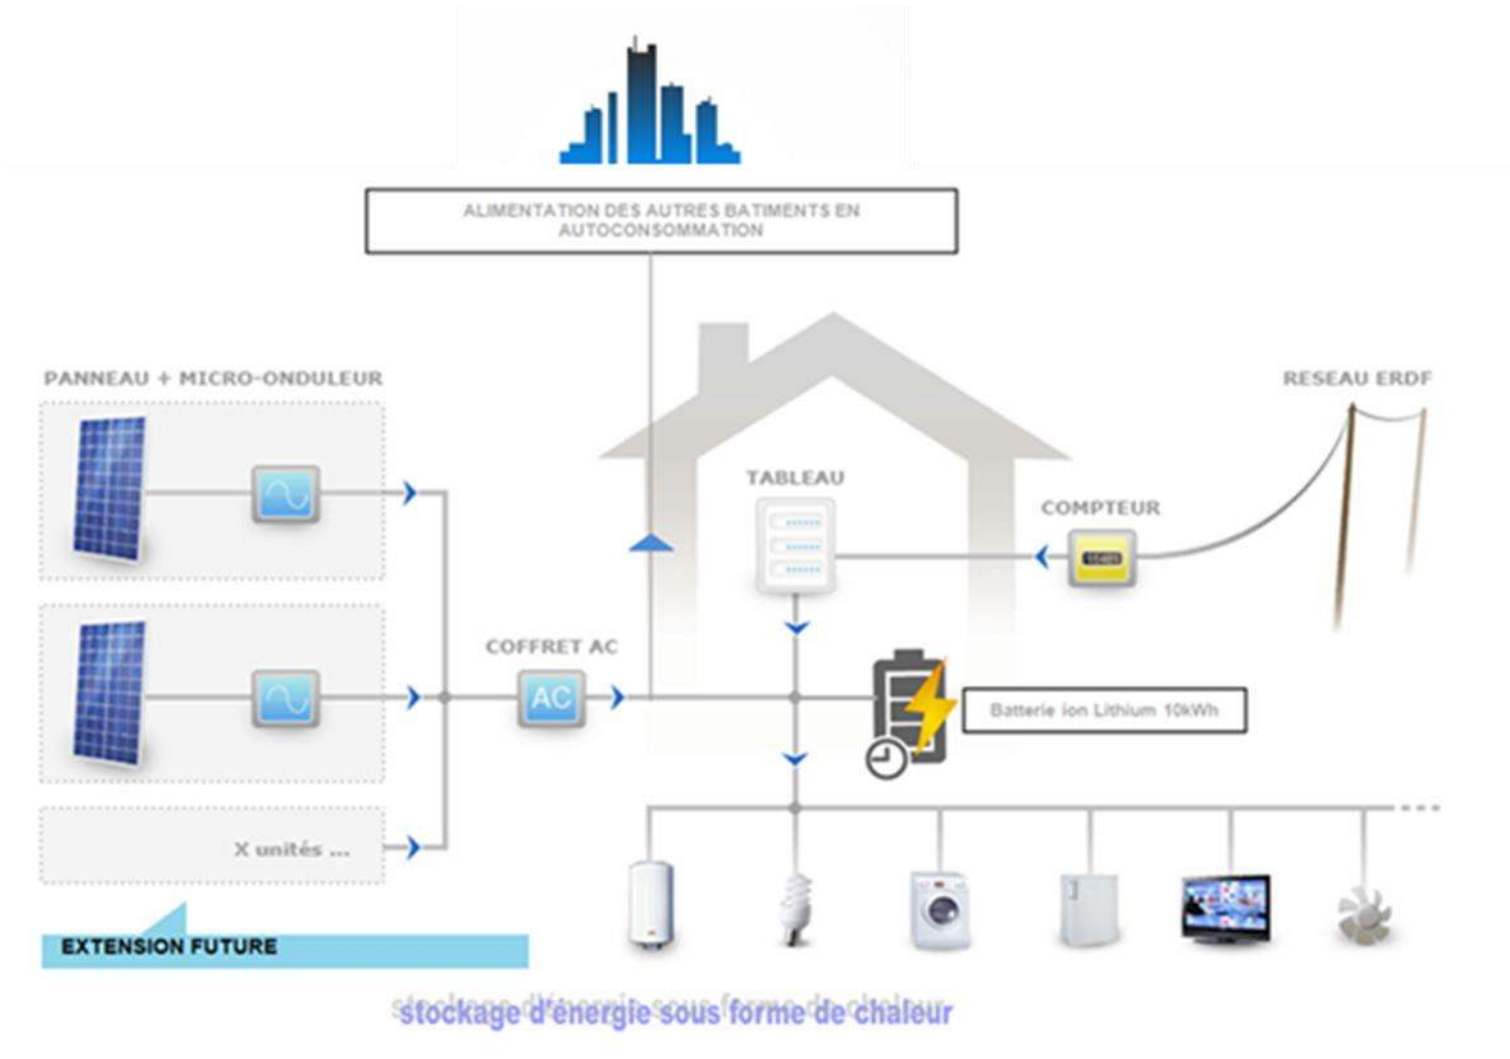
ALIMENTATION DES AUTRES BATIMENTS EN AUTOCONSOMMATION

PANNEAU + MICRO-ONDULEUR

RESEAU ERDF

TABLEAU

COMPTEUR

COFFRET AC

AC

Batterie ion Lithium 10kWh

X unités ...

EXTENSION FUTURE

stockage d'énergie sous forme de chaleur